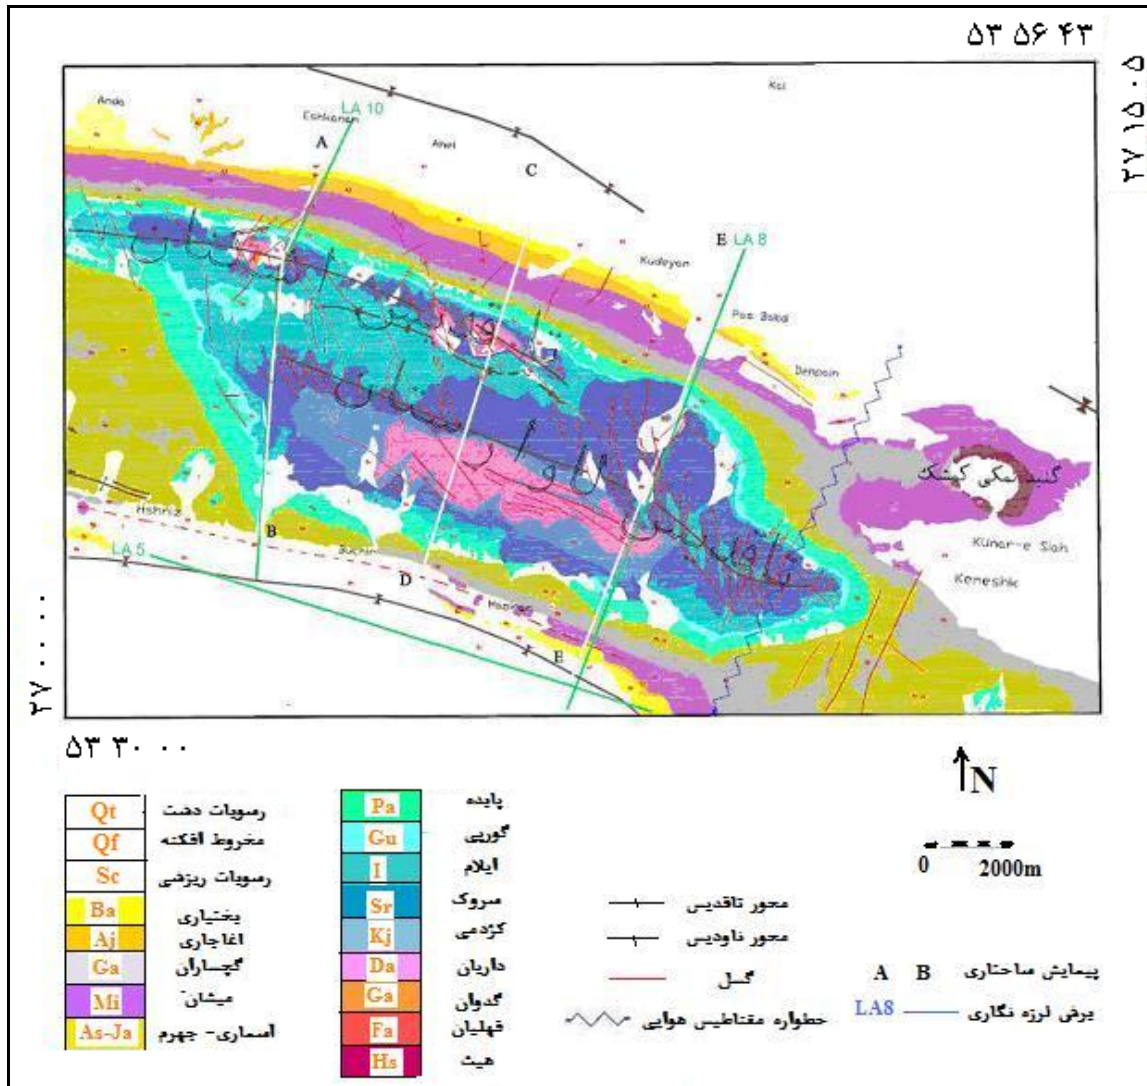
۵۳ ۵۶ ۴۳

۲۷ ۱۵ ۰۵

Anda

Eshkanan

LA 10

A

Ahel

C

Kal

E LA 8

Kudeyan

Paa Bobd

Denpain

گنبد نمکی کرمستج

Kunar-e Siah

Keneshk

Hshniz

B

Buchir

D

LA 5

Mandas

E

۲۷ ۰۰ ۰۰

۵۳ ۳۰ ۰۰

N

| Qt | رسوبات دشت |
|---|---|
| Qf | مخروط افکنه |
| Sc | رسوبات ریزشی |
| Ba | بختیاری |
| Aj | اغاجاری |
| Ga | گچساران |
| Mi | میشان |
| As-Ja | اسماری- جهرم |

| Pa | پابده |
|---|---|
| Gu | گورپی |
| I | ایلام |
| Sr | سروک |
| Kj | کژدمی |
| Da | داریان |
| Ga | گدوان |
| Fa | فهلیان |
| Hs | هیث |

محور تاقدیس

محور ناودیس

گسل

خطواره مغناطیس هوایی

0 2000m

A B پیمایش ساختاری

LA8 برش لرزه نگاری